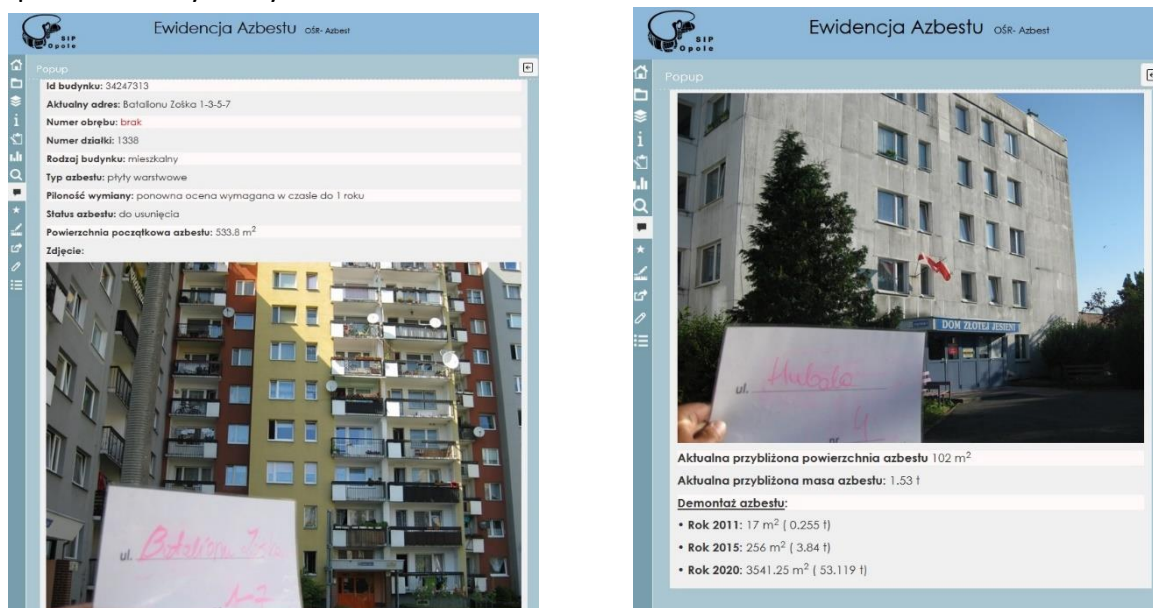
SIP Opole

Ewidencja Azbestu OŚR- Azbest

Popup

Id budynku: 34247313

Aktualny adres: Batalionu Zośka 1-3-5-7

Numer obrębu: brak

Numer działki: 1338

Rodzaj budynku: mieszkalny

Typ azbestu: płyty warstwowe

Pilność wymiany: ponowna ocena wymagana w czasie do 1 roku

Status azbestu: do usunięcia

Powierzchnia początkowa azbestu: 533.8 $m^2$

Zdjęcie:

ul. Batalionu Zośka

1-7

SIP Opole

Ewidencja Azbestu OŚR- Azbest

Popup

DOM ZŁOTEJ JESIENI

ul. Hubala

nr 4

Aktualna przybliżona powierzchnia azbestu 102 $m^2$

Aktualna przybliżona masa azbestu: 1.53 t

Demontaż azbestu:

• Rok 2011: 17 $m^2$ ( 0.255 t)

• Rok 2015: 256 $m^2$ ( 3.84 t)

• Rok 2020: 3541.25 $m^2$ ( 53.119 t)